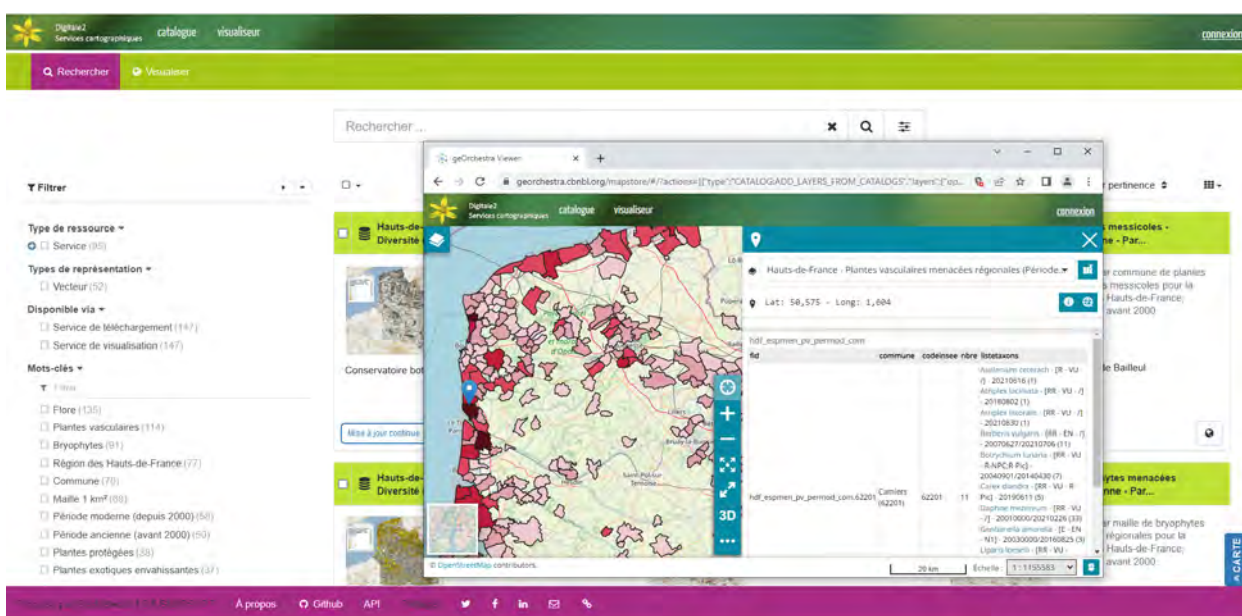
Digitale2 Services cartographiques catalogue visualiseur

connexion

Rechercher Visualiser

Rechercher ...

Filtrer

Type de ressource
Service (95)

Types de représentation
Vecteur (52)

Disponible via
Service de téléchargement (147)
Service de visualisation (147)

Mots-clés
Filtrer
Flore (135)
Plantes vasculaires (114)
Bryophytes (91)
Région des Hauts-de-France (77)
Commune (70)
Maille 1 km² (66)
Période moderne (depuis 2000) (58)
Période ancienne (avant 2000) (50)
Plantes protégées (38)
Plantes exotiques envahissantes (37)

Hauts-de-
Diversité

Conservatoire bot

Mise à jour continue

Hauts-de-
Diversité

pertinence

messicoles -
ne - Par...

commune de plantes
messicoles pour la
Hauts-de-France,
avant 2000

de Bailleul

ytes menacées
nne - Par...

r maille de bryophytes
régionales pour la
Hauts-de-France,
avant 2000

CARTE

geOrchestra Viewer

georchestra.cbnbl.org/mapstore/#/?actions=[{"type":"CATALOG:ADD_LAYERS_FROM_CATALOGS","layers":["op...

Digitale2 Services cartographiques catalogue visualiseur

connexion

Hauts-de-France - Plantes vasculaires menacées régionales (Période...

Lat: 50,575 - Long: 1,604

hdf_espmen_pv_permod_com

| fid | commune | codeinsee | nbre | listetaxons |
|---|---|---|---|---|
| hdf_espmen_pv_permod_com.62201 | Camiers (62201) | 62201 | 11 | Asplenium ceterach - [RR - VU - /] - 20210616 (1) Atriplex laciniata - [RR - VU - /] - 20180802 (1) Atriplex littoralis - [RR - VU - /] - 20210830 (1) Berberis vulgaris - [RR - EN - /] - 20070627/20210706 (11) Botrychium lunaria - [RR - VU - R-NPC;R Pic] - 20040901/20140430 (7) Carex diandra - [RR - VU - R Pic] - 20190611 (5) Daphne mezereum - [RR - VU - /] - 20010000/20210226 (33) Gnetarella amarella - [E - EN - N1] - 20030000/20160825 (3) Liparis loeselii - [RR - VU - |

3D

© OpenStreetMap contributors.

20 km Échelle 1 : 1155583

A propos Github API